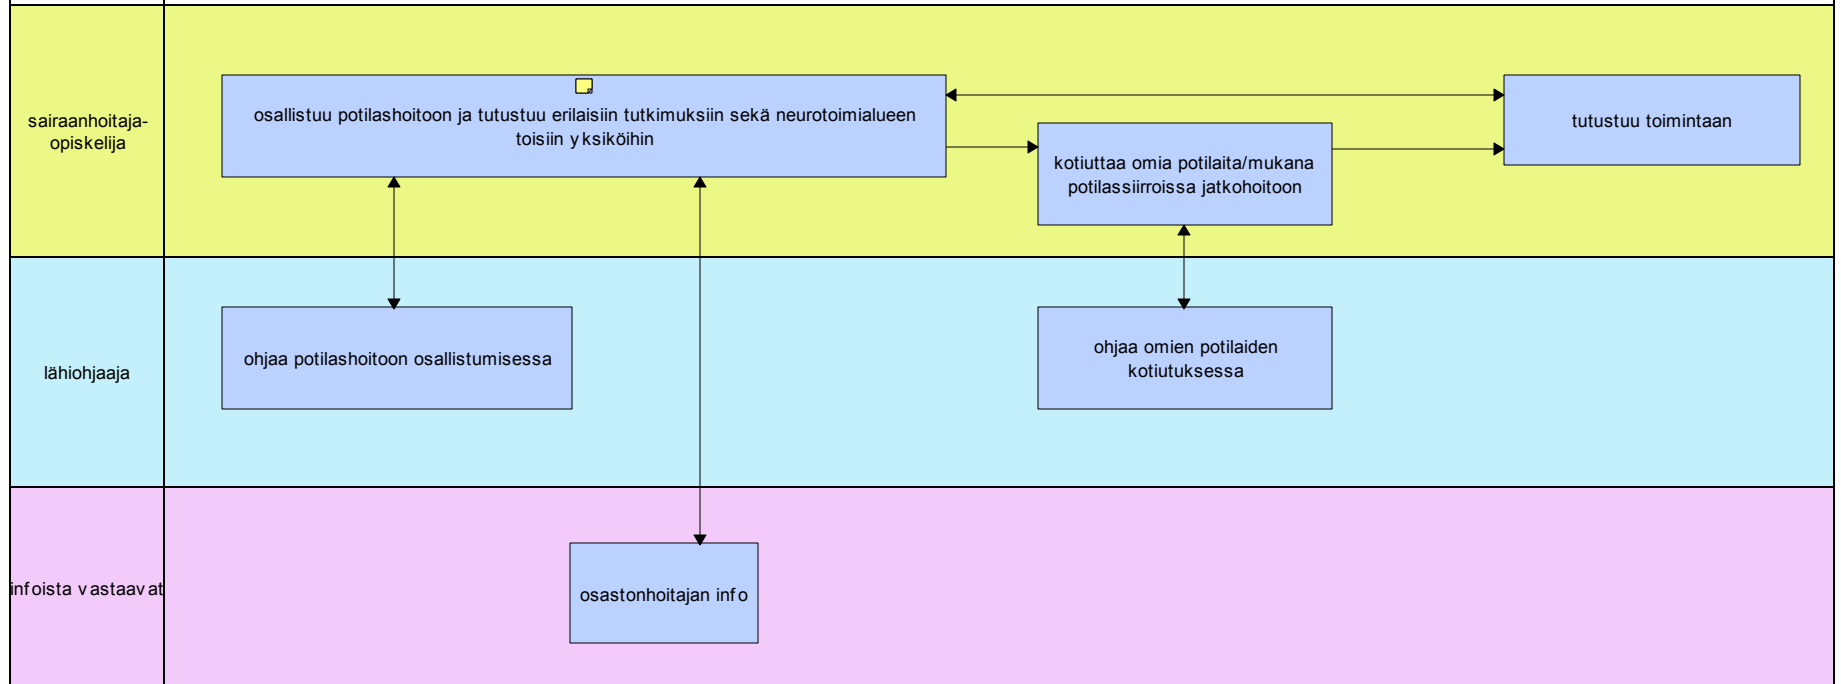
sairaanhoitaja-opiskelija

osallistuu potilashoitoon ja tutustuu erilaisiin tutkimuksiin sekä neurotoimialueen toisiin yksiköihin

tutustuu toimintaan

kotiuttaa omia potilaita/mukana potilassiirroissa jatkohoitoon

lähiohjaaja

ohjaa potilashoitoon osallistumisessa

ohjaa omien potilaiden kotiutuksessa

infoista vastaavat

osastonhoitajan info